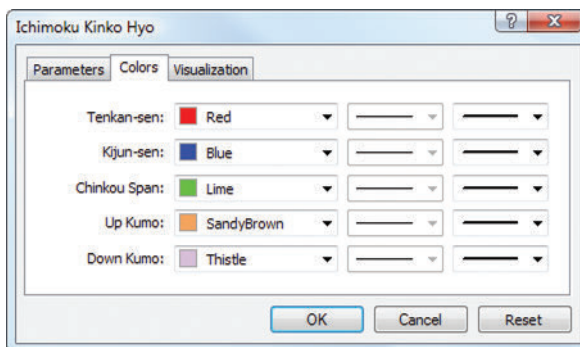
Ichimoku Kinko Hyo

?

Parameters | Colors | Visualization

| | | | |
|---|---|---|---|
| Tenkan-sen: | Red | | |
| Kijun-sen: | Blue | | |
| Chinkou Span: | Lime | | |
| Up Kumo: | SandyBrown | | |
| Down Kumo: | Thistle | | |

OK Cancel Reset